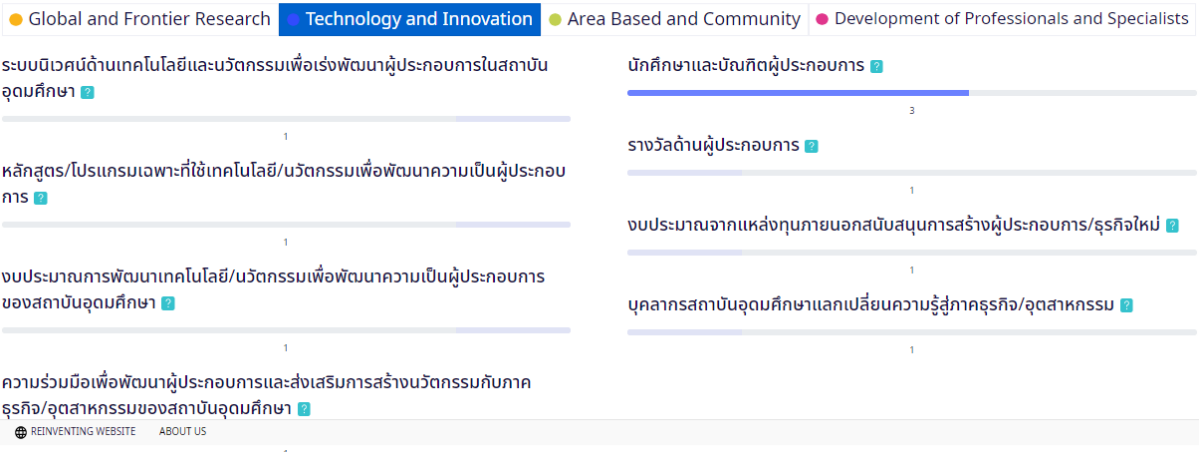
Global and Frontier Research | Technology and Innovation | Area Based and Community | Development of Professionals and Specialists

ระบบนิเวศน์ด้านเทคโนโลยีและนวัตกรรมเพื่อเร่งพัฒนาผู้ประกอบการในสถาบันอุดมศึกษา ?

1

หลักสูตร/โปรแกรมเฉพาะที่ใช้เทคโนโลยี/นวัตกรรมเพื่อพัฒนาความเป็นผู้ประกอบการ ?

1

งบประมาณการพัฒนาเทคโนโลยี/นวัตกรรมเพื่อพัฒนาความเป็นผู้ประกอบการของสถาบันอุดมศึกษา ?

1

ความร่วมมือเพื่อพัฒนาผู้ประกอบการและส่งเสริมการสร้างนวัตกรรมกับภาคธุรกิจ/อุตสาหกรรมของสถาบันอุดมศึกษา ?

นักศึกษาและบัณฑิตผู้ประกอบการ ?

3

รางวัลด้านผู้ประกอบการ ?

1

งบประมาณจากแหล่งทุนภายนอกสนับสนุนการสร้างผู้ประกอบการ/ธุรกิจใหม่ ?

1

บุคลากรสถาบันอุดมศึกษาแลกเปลี่ยนความรู้สู่ภาคธุรกิจ/อุตสาหกรรม ?

1

REINVENTING WEBSITE ABOUT US